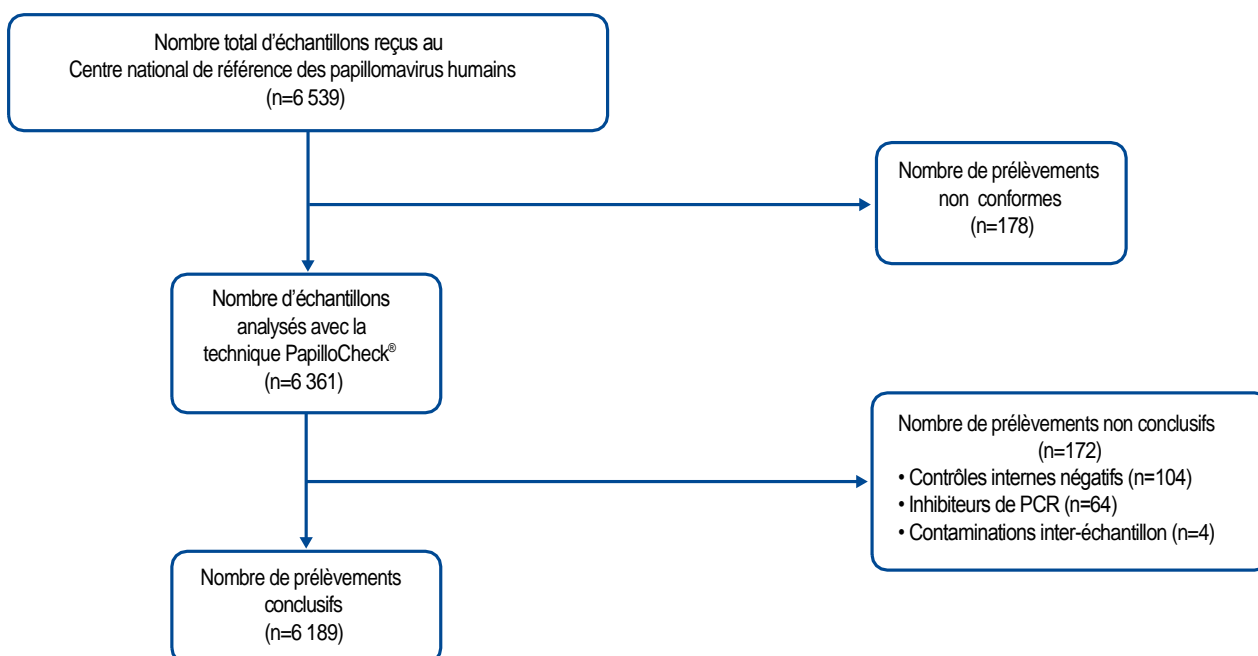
Nombre total d'échantillons reçus au Centre national de référence des papillomavirus humains (n=6 539)

Nombre de prélèvements non conformes (n=178)

Nombre d'échantillons analysés avec la technique PapilloCheck® (n=6 361)

Nombre de prélèvements non conclusifs (n=172)
• Contrôles internes négatifs (n=104)
• Inhibiteurs de PCR (n=64)
• Contaminations inter-échantillon (n=4)

Nombre de prélèvements conclusifs (n=6 189)